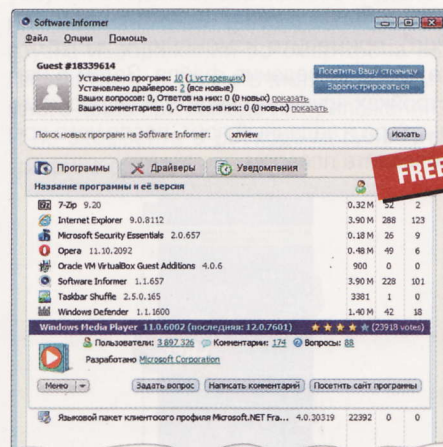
Software Informer

Файл Опции Помощь

Guest #18339614

Установлено программ: 10 (1 устаревших)
Установлено драйверов: 2 (все новые)
Ваших вопросов: 0, Ответов на них: 0 (0 новых) показать
Ваших комментариев: 0, Ответов на них: 0 (0 новых) показать

Посетить Вашу страничку
Зарегистрироваться

Поиск новых программ на Software Informer: xnview Искать

Программы Драйверы Уведомления

FREE

Название программы и её версия

| | | | |
|---|---|---|---|
| 7-Zip 9.20 | 0.32 M | 52 | 2 |
| Internet Explorer 9.0.8112 | 3.90 M | 288 | 123 |
| Microsoft Security Essentials 2.0.657 | 0.18 M | 26 | 9 |
| Opera 11.10.2092 | 0.48 M | 49 | 6 |
| Oracle VM VirtualBox Guest Additions 4.0.6 | 900 | 0 | 0 |
| Software Informer 1.1.657 | 3.90 M | 228 | 101 |
| Taskbar Shuffle 2.5.0.165 | 3381 | 1 | 0 |
| Windows Defender 1.1.1600 | 1.40 M | 42 | 18 |

Windows Media Player 11.0.6002 (последняя: 12.0.7601) (23918 votes)

Пользователи: 3 897 326 Комментарии: 174 Вопросы: 88

Разработано Microsoft Corporation

Меню Задать вопрос Написать комментарий Посетить сайт программы

Языковой пакет клиентского профиля Microsoft.NET Fra... 4.0.30319 22392 0 0